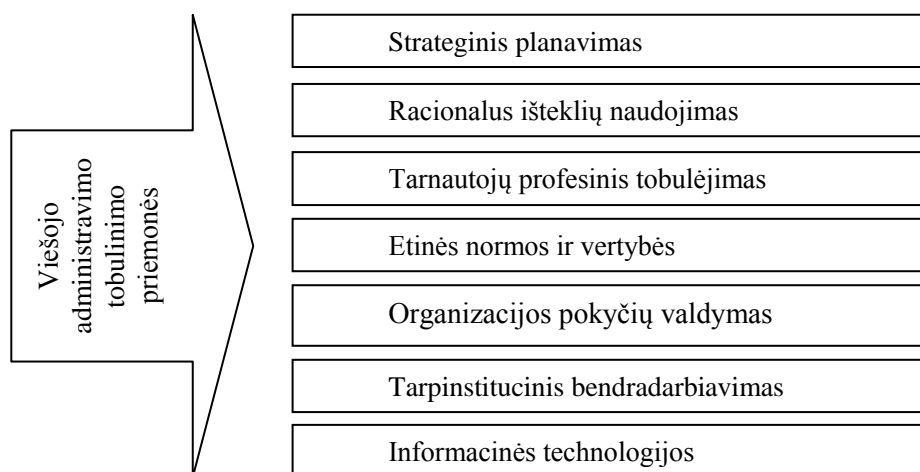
Viešojo administravimo tobulinimo priemonės

Strateginis planavimas

Racionalus išteklių naudojimas

Tarnautojų profesinis tobulėjimas

Etinės normos ir vertybės

Organizacijos pokyčių valdymas

Tarpinstitucinis bendradarbiavimas

Informacinės technologijos